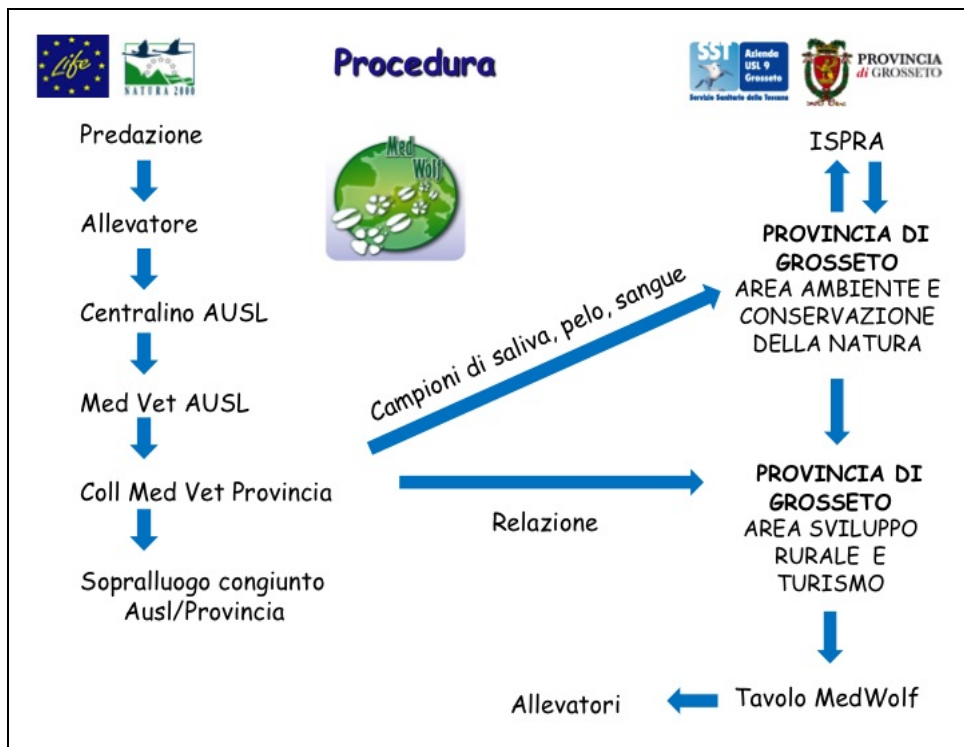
Life
NATURA 2000

Procedura

SST Azienda USL 9 Grosseto
Servizio Sanitario della Toscana

PROVINCIA di GROSSETO

Predazione

Allevatore

Centralino AUSL

Med Vet AUSL

Coll Med Vet Provincia

Sopralluogo congiunto Ausl/Provincia

Med Wolf

Campioni di saliva, pelo, sangue

Relazione

ISPRA

PROVINCIA DI GROSSETO
AREA AMBIENTE E CONSERVAZIONE DELLA NATURA

PROVINCIA DI GROSSETO
AREA SVILUPPO RURALE E TURISMO

Tavolo MedWolf

Allevatori